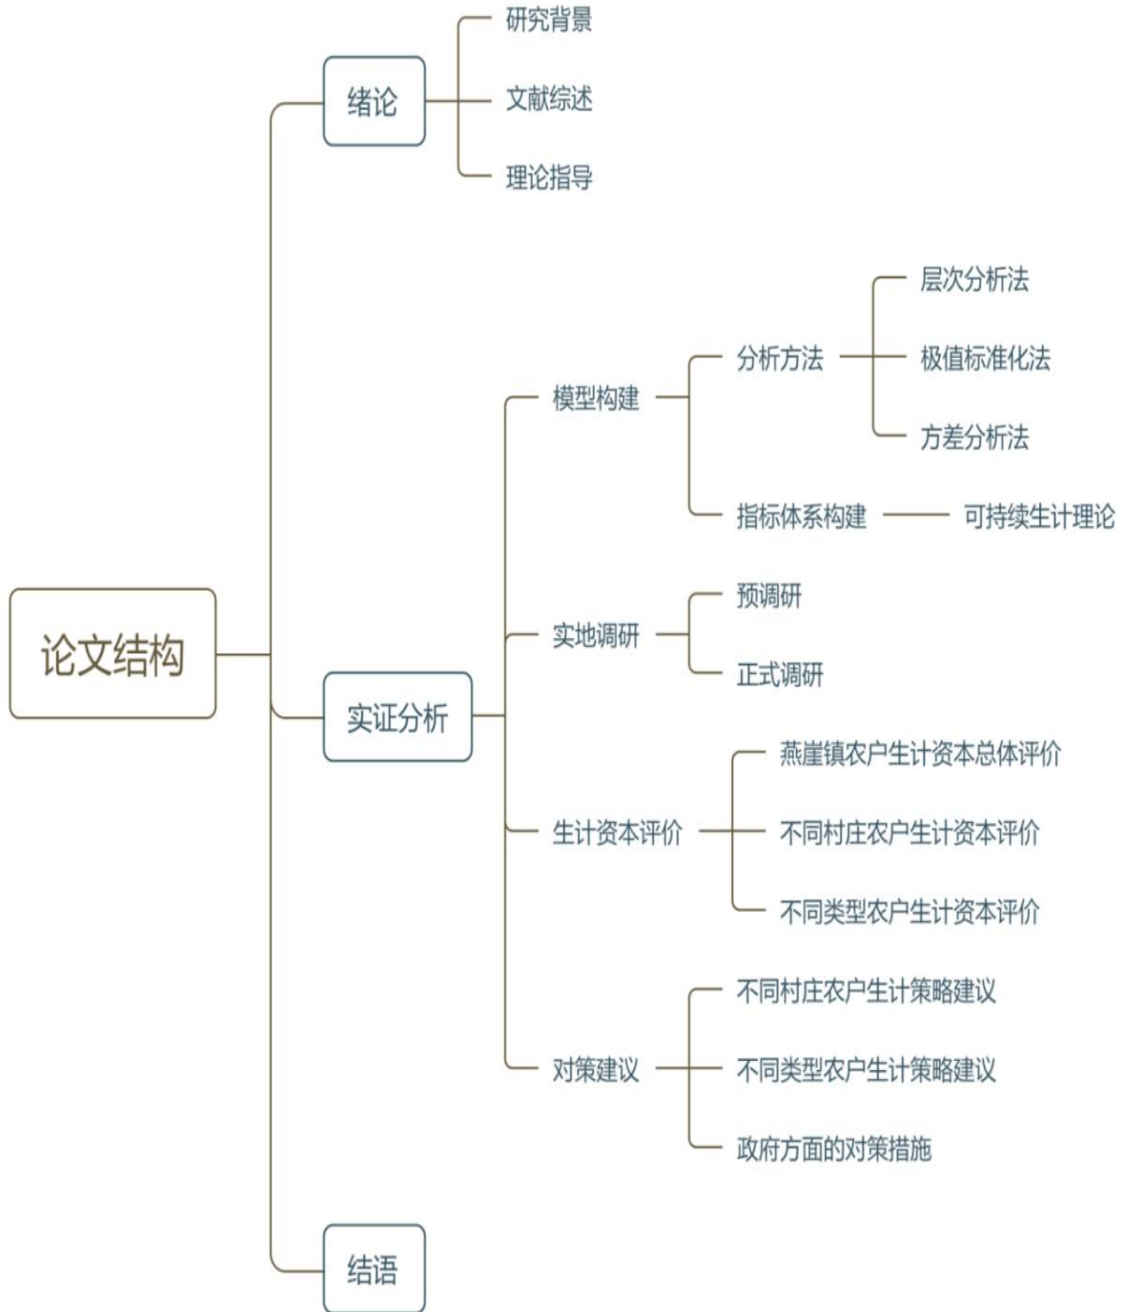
论文结构

绪论
研究背景
文献综述
理论指导

实证分析
模型构建
分析方法
层次分析法
极值标准化法
方差分析法
指标体系构建
可持续生计理论
实地调研
预调研
正式调研
生计资本评价
燕崖镇农户生计资本总体评价
不同村庄农户生计资本评价
不同类型农户生计资本评价
对策建议
不同村庄农户生计策略建议
不同类型农户生计策略建议
政府方面的对策措施

结语